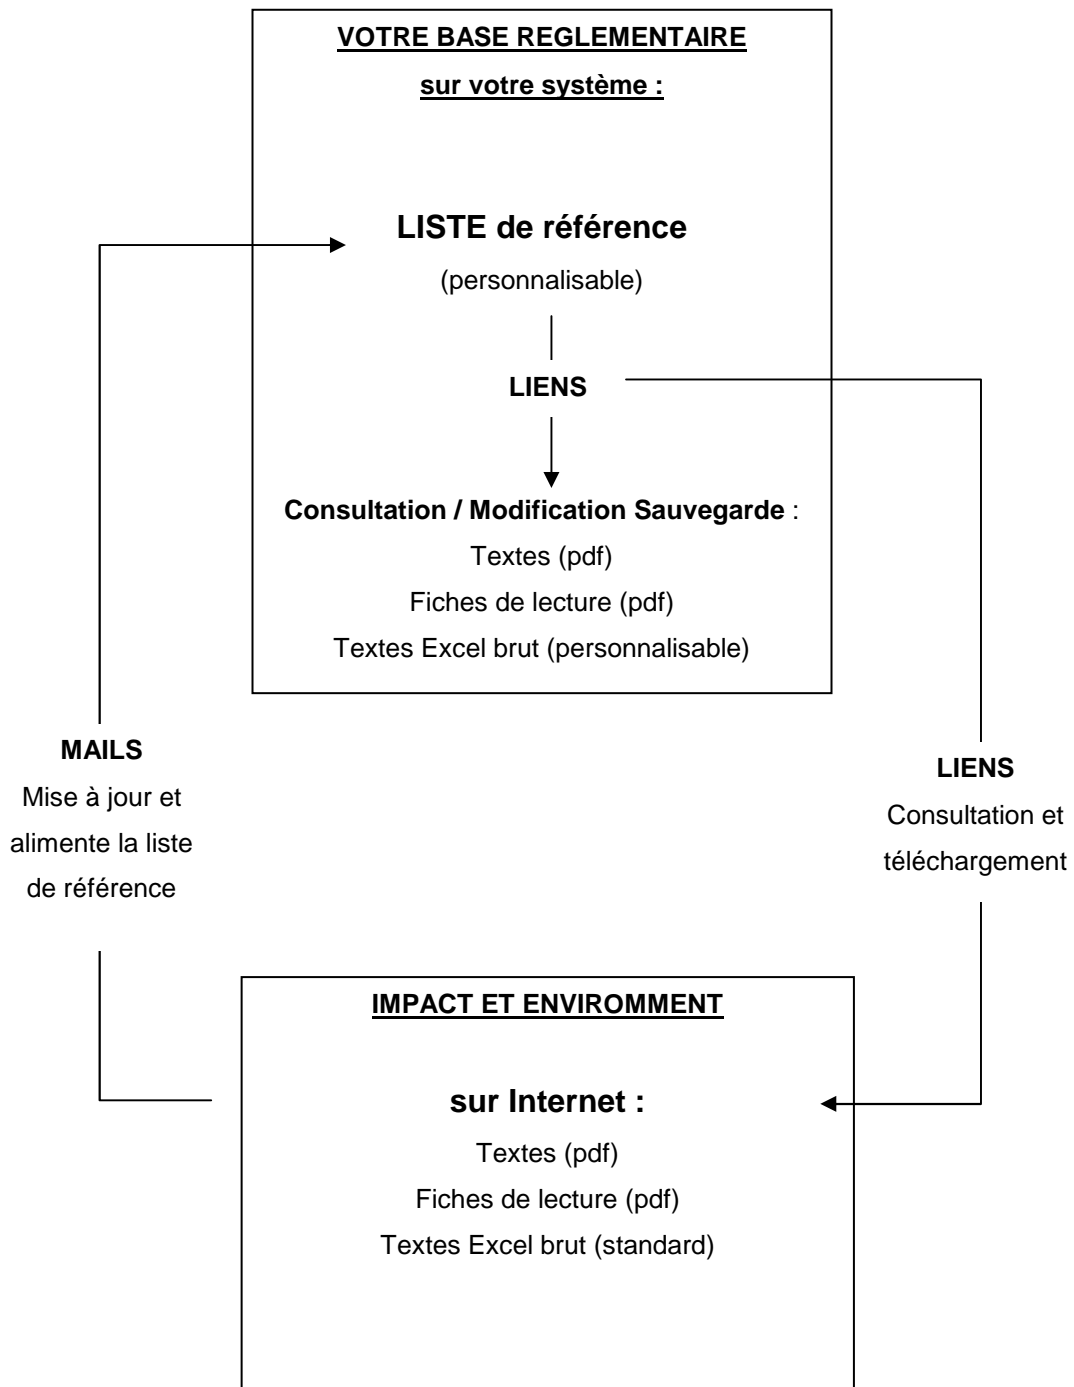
VOTRE BASE REGLEMENTAIRE

sur votre système :

LISTE de référence

(personnalisable)

LIENS

Consultation / Modification Sauvegarde :

Textes (pdf)

Fiches de lecture (pdf)

Textes Excel brut (personnalisable)

MAILS

Mise à jour et alimente la liste de référence

LIENS

Consultation et téléchargement

IMPACT ET ENVIROMMENT

sur Internet :

Textes (pdf)

Fiches de lecture (pdf)

Textes Excel brut (standard)